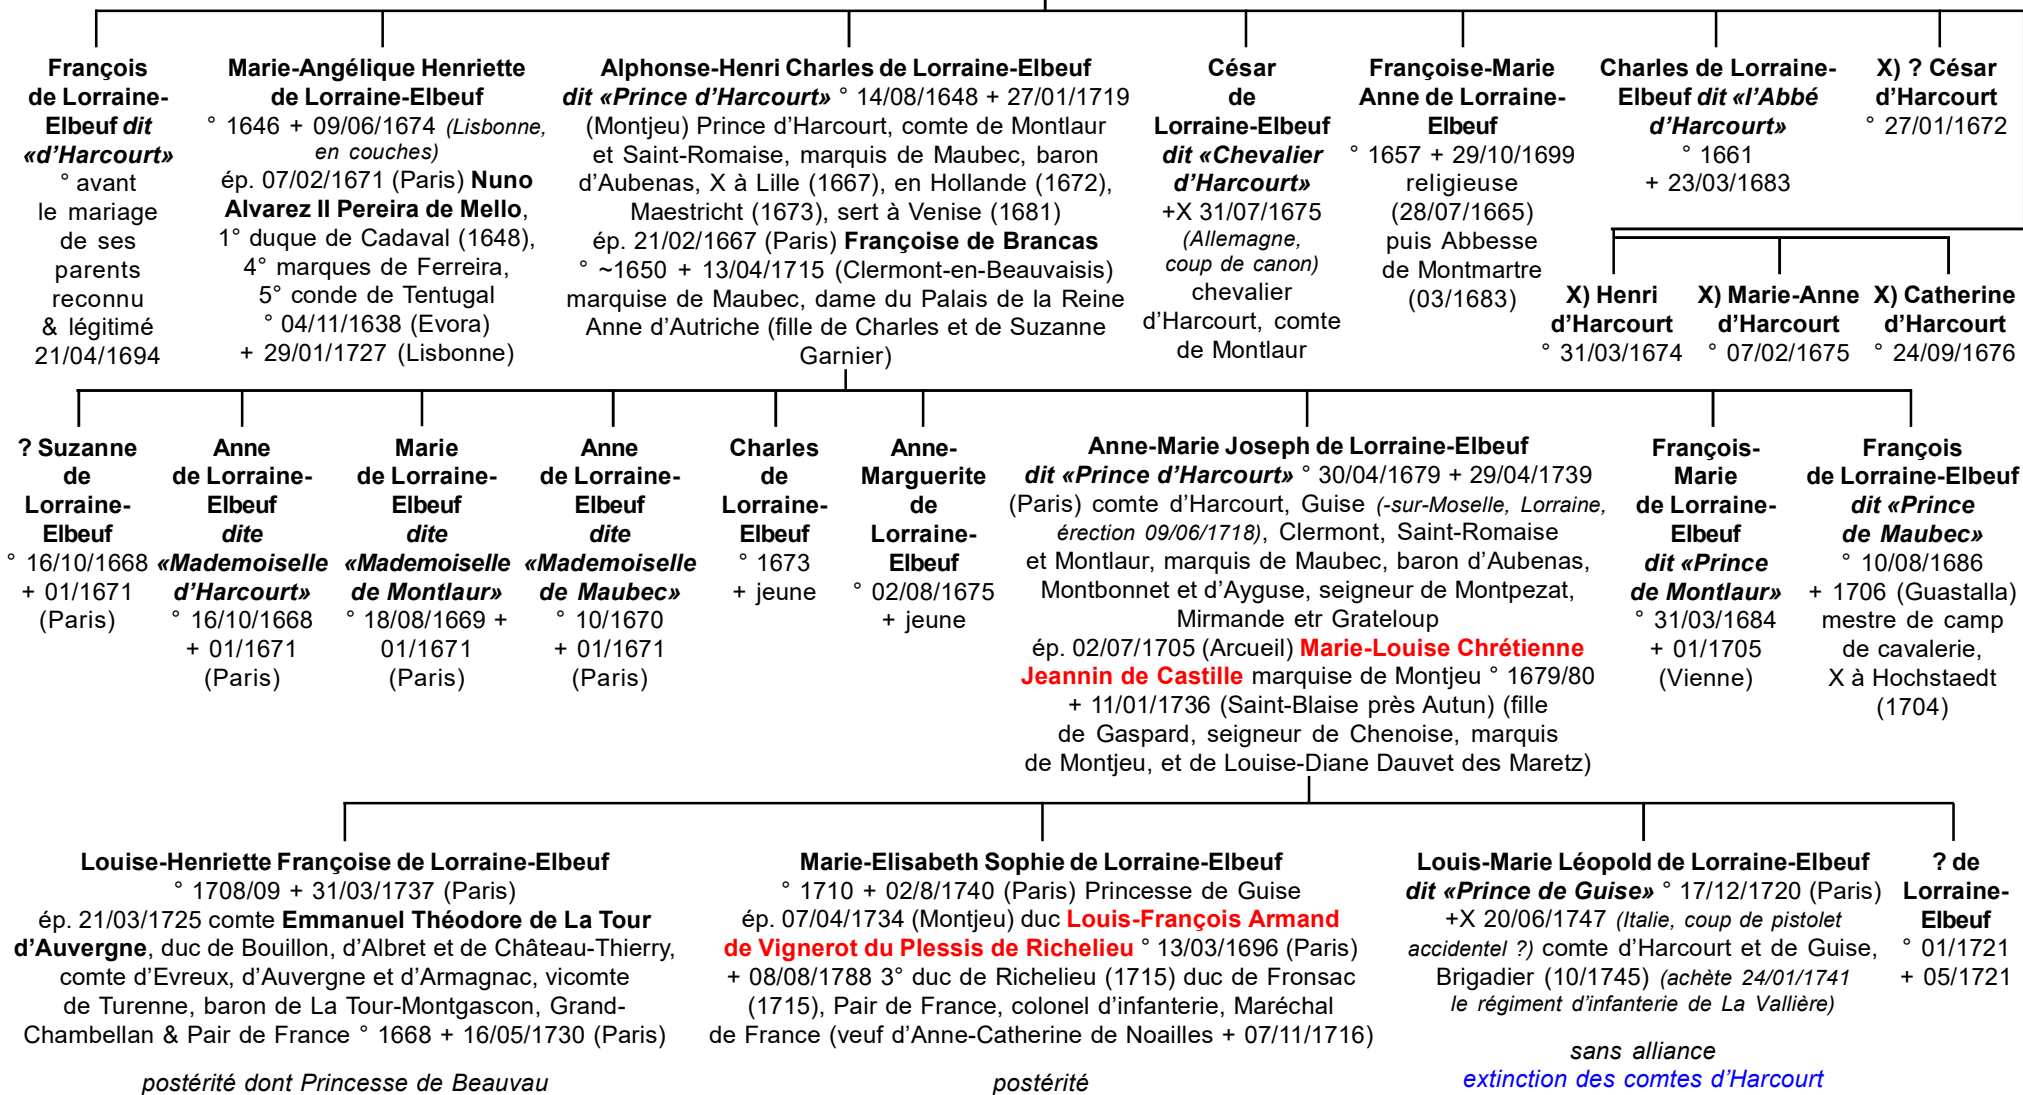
**François de Lorraine-Elbeuf *dit «d'Harcourt»***
° avant le mariage de ses parents reconnu & légitimé 21/04/1694

**Marie-Angélique Henriette de Lorraine-Elbeuf**
° 1646 + 09/06/1674 *(Lisbonne, en couches)*
ép. 07/02/1671 (Paris) **Nuno Alvarez II Pereira de Mello**, 1° duque de Cadaval (1648), 4° marques de Ferreira, 5° conde de Tentugal ° 04/11/1638 (Evora) + 29/01/1727 (Lisbonne)

**Alphonse-Henri Charles de Lorraine-Elbeuf *dit «Prince d'Harcourt»*** ° 14/08/1648 + 27/01/1719 (Montjeu) Prince d'Harcourt, comte de Montlaur et Saint-Romaise, marquis de Maubec, baron d'Aubenas, X à Lille (1667), en Hollande (1672), Maestricht (1673), sert à Venise (1681)
ép. 21/02/1667 (Paris) **Françoise de Brancas** ° ~1650 + 13/04/1715 (Clermont-en-Beauvaisis) marquise de Maubec, dame du Palais de la Reine Anne d'Autriche (fille de Charles et de Suzanne Garnier)

**César de Lorraine-Elbeuf *dit «Chevalier d'Harcourt»***
+X 31/07/1675 *(Allemagne, coup de canon)* chevalier d'Harcourt, comte de Montlaur

**Françoise-Marie Anne de Lorraine-Elbeuf**
° 1657 + 29/10/1699 religieuse (28/07/1665) puis Abbesse de Montmartre (03/1683)

**Charles de Lorraine-Elbeuf *dit «l'Abbé d'Harcourt»***
° 1661 + 23/03/1683

**X) ? César d'Harcourt**
° 27/01/1672

**X) Henri d'Harcourt**
° 31/03/1674

**X) Marie-Anne d'Harcourt**
° 07/02/1675

**X) Catherine d'Harcourt**
° 24/09/1676

**? Suzanne de Lorraine-Elbeuf**
° 16/10/1668 + 01/1671 (Paris)

**Anne de Lorraine-Elbeuf *dite «Mademoiselle d'Harcourt»***
° 16/10/1668 + 01/1671 (Paris)

**Marie de Lorraine-Elbeuf *dite «Mademoiselle de Montlaur»***
° 18/08/1669 + 01/1671 (Paris)

**Anne de Lorraine-Elbeuf *dite «Mademoiselle de Maubec»***
° 10/1670 + 01/1671 (Paris)

**Charles de Lorraine-Elbeuf**
° 1673 + jeune

**Anne-Marguerite de Lorraine-Elbeuf**
° 02/08/1675 + jeune

**Anne-Marie Joseph de Lorraine-Elbeuf *dit «Prince d'Harcourt»*** ° 30/04/1679 + 29/04/1739 (Paris) comte d'Harcourt, Guise *(-sur-Moselle, Lorraine, érection 09/06/1718)*, Clermont, Saint-Romaise et Montlaur, marquis de Maubec, baron d'Aubenas, Montbonnet et d'Ayguse, seigneur de Montpezat, Mirmande etr Grateloup
ép. 02/07/1705 (Arcueil) **Marie-Louise Chrétienne Jeannin de Castille** marquise de Montjeu ° 1679/80 + 11/01/1736 (Saint-Blaise près Autun) (fille de Gaspard, seigneur de Chenoise, marquis de Montjeu, et de Louise-Diane Dauvet des Maretz)

**François-Marie de Lorraine-Elbeuf *dit «Prince de Montlaur»***
° 31/03/1684 + 01/1705 (Vienne)

**François de Lorraine-Elbeuf *dit «Prince de Maubec»***
° 10/08/1686 + 1706 (Guastalla) mestre de camp de cavalerie, X à Hochstaedt (1704)

**Louise-Henriette Françoise de Lorraine-Elbeuf**
° 1708/09 + 31/03/1737 (Paris)
ép. 21/03/1725 comte **Emmanuel Théodore de La Tour d'Auvergne**, duc de Bouillon, d'Albret et de Château-Thierry, comte d'Evreux, d'Auvergne et d'Armagnac, vicomte de Turenne, baron de La Tour-Montgascon, Grand-Chambellan & Pair de France ° 1668 + 16/05/1730 (Paris)

*postérité dont Princesse de Beauvau*

**Marie-Elisabeth Sophie de Lorraine-Elbeuf**
° 1710 + 02/8/1740 (Paris) Princesse de Guise
ép. 07/04/1734 (Montjeu) duc **Louis-François Armand de Vignerot du Plessis de Richelieu** ° 13/03/1696 (Paris) + 08/08/1788 3° duc de Richelieu (1715) duc de Fronsac (1715), Pair de France, colonel d'infanterie, Maréchal de France (veuf d'Anne-Catherine de Noailles + 07/11/1716)

*postérité*

**Louis-Marie Léopold de Lorraine-Elbeuf *dit «Prince de Guise»*** ° 17/12/1720 (Paris) +X 20/06/1747 *(Italie, coup de pistolet accidentel ?)* comte d'Harcourt et de Guise, Brigadier (10/1745) *(achète 24/01/1741 le régiment d'infanterie de La Vallière)*

*sans alliance*
*extinction des comtes d'Harcourt*

**? de Lorraine-Elbeuf**
° 01/1721 + 05/1721